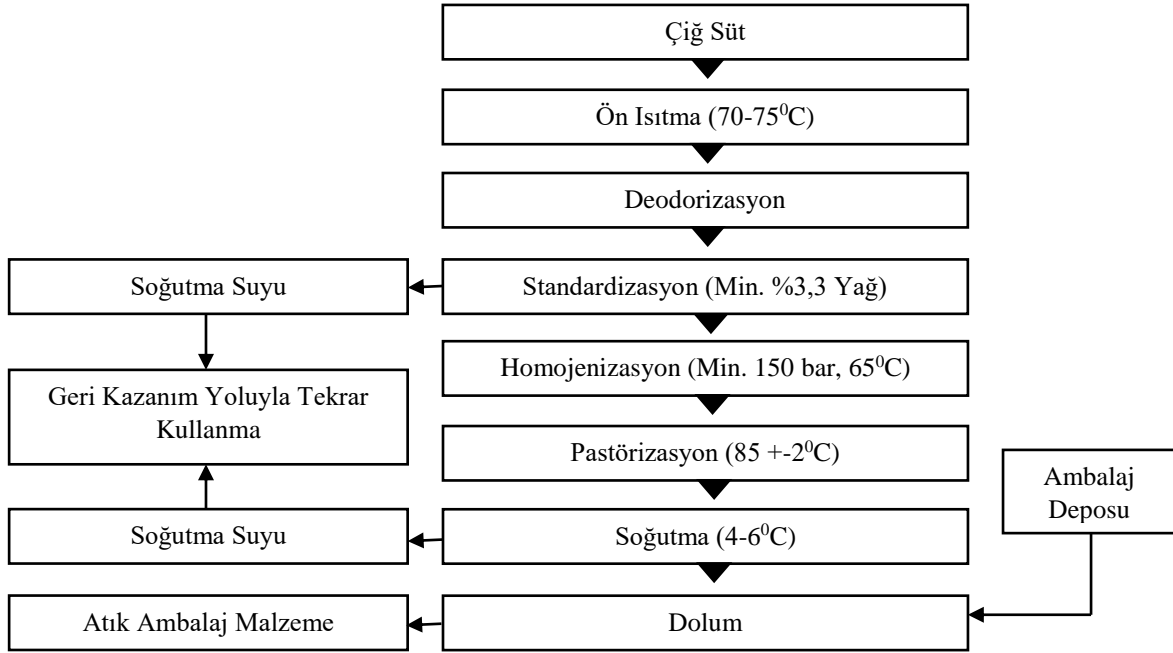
Çiğ Süt

Ön Isıtma (70-75$^0$C)

Deodorizasyon

Soğutma Suyu

Standardizasyon (Min. %3,3 Yağ)

Homojenizasyon (Min. 150 bar, 65$^0$C)

Geri Kazanım Yoluyla Tekrar Kullanma

Pastörizasyon (85 +-2$^0$C)

Ambalaj Deposu

Soğutma Suyu

Soğutma (4-6$^0$C)

Atık Ambalaj Malzeme

Dolum